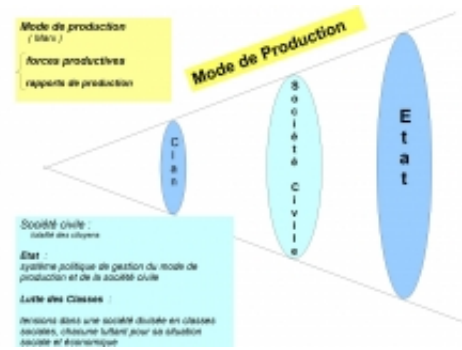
Mode de production
( Marx )

forces productives

rapports de production

Mode de Production

Clan

Société Civile

Etat

Société civile :
totalité des citoyens

Etat :
système politique de gestion du mode de production et de la société civile

Lutte des Classes :

tensions dans une société divisée en classes sociales, chacune luttant pour sa situation sociale et économique